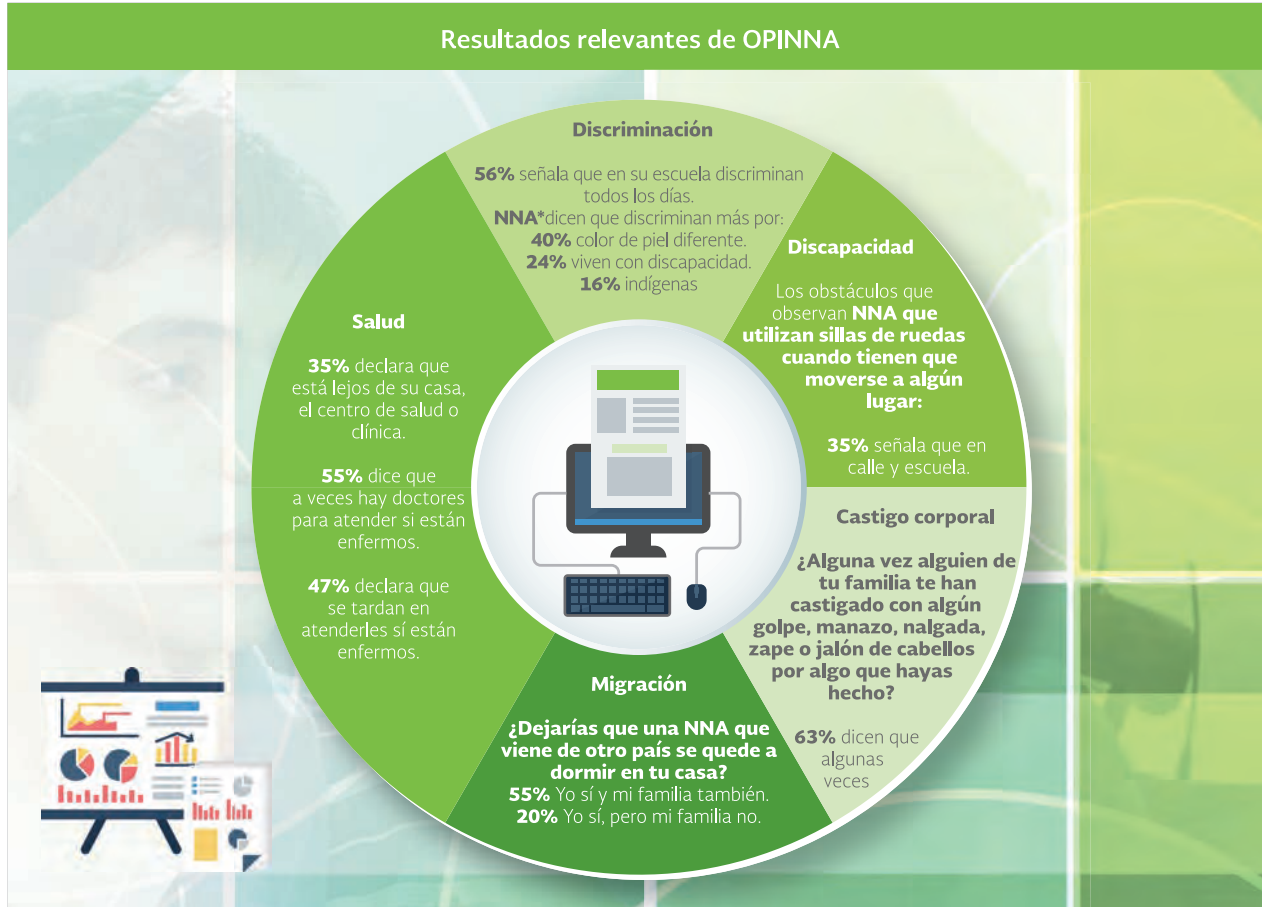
Resultados relevantes de OPINNA

Discriminación

**56%** señala que en su escuela discriminan todos los días.
**NNA*** dicen que discriminan más por:
**40%** color de piel diferente.
**24%** viven con discapacidad.
**16%** indígenas

Discapacidad

Los obstáculos que observan **NNA que utilizan sillas de ruedas cuando tienen que moverse a algún lugar:**

**35%** señala que en calle y escuela.

Castigo corporal

**¿Alguna vez alguien de tu familia te han castigado con algún golpe, manazo, nalgada, zape o jalón de cabellos por algo que hayas hecho?**

**63%** dicen que algunas veces

Migración

**¿Dejarías que una NNA que viene de otro país se quede a dormir en tu casa?**
**55%** Yo sí y mi familia también.
**20%** Yo sí, pero mi familia no.

Salud

**35%** declara que está lejos de su casa, el centro de salud o clínica.

**55%** dice que a veces hay doctores para atender si están enfermos.

**47%** declara que se tardan en atenderles sí están enfermos.